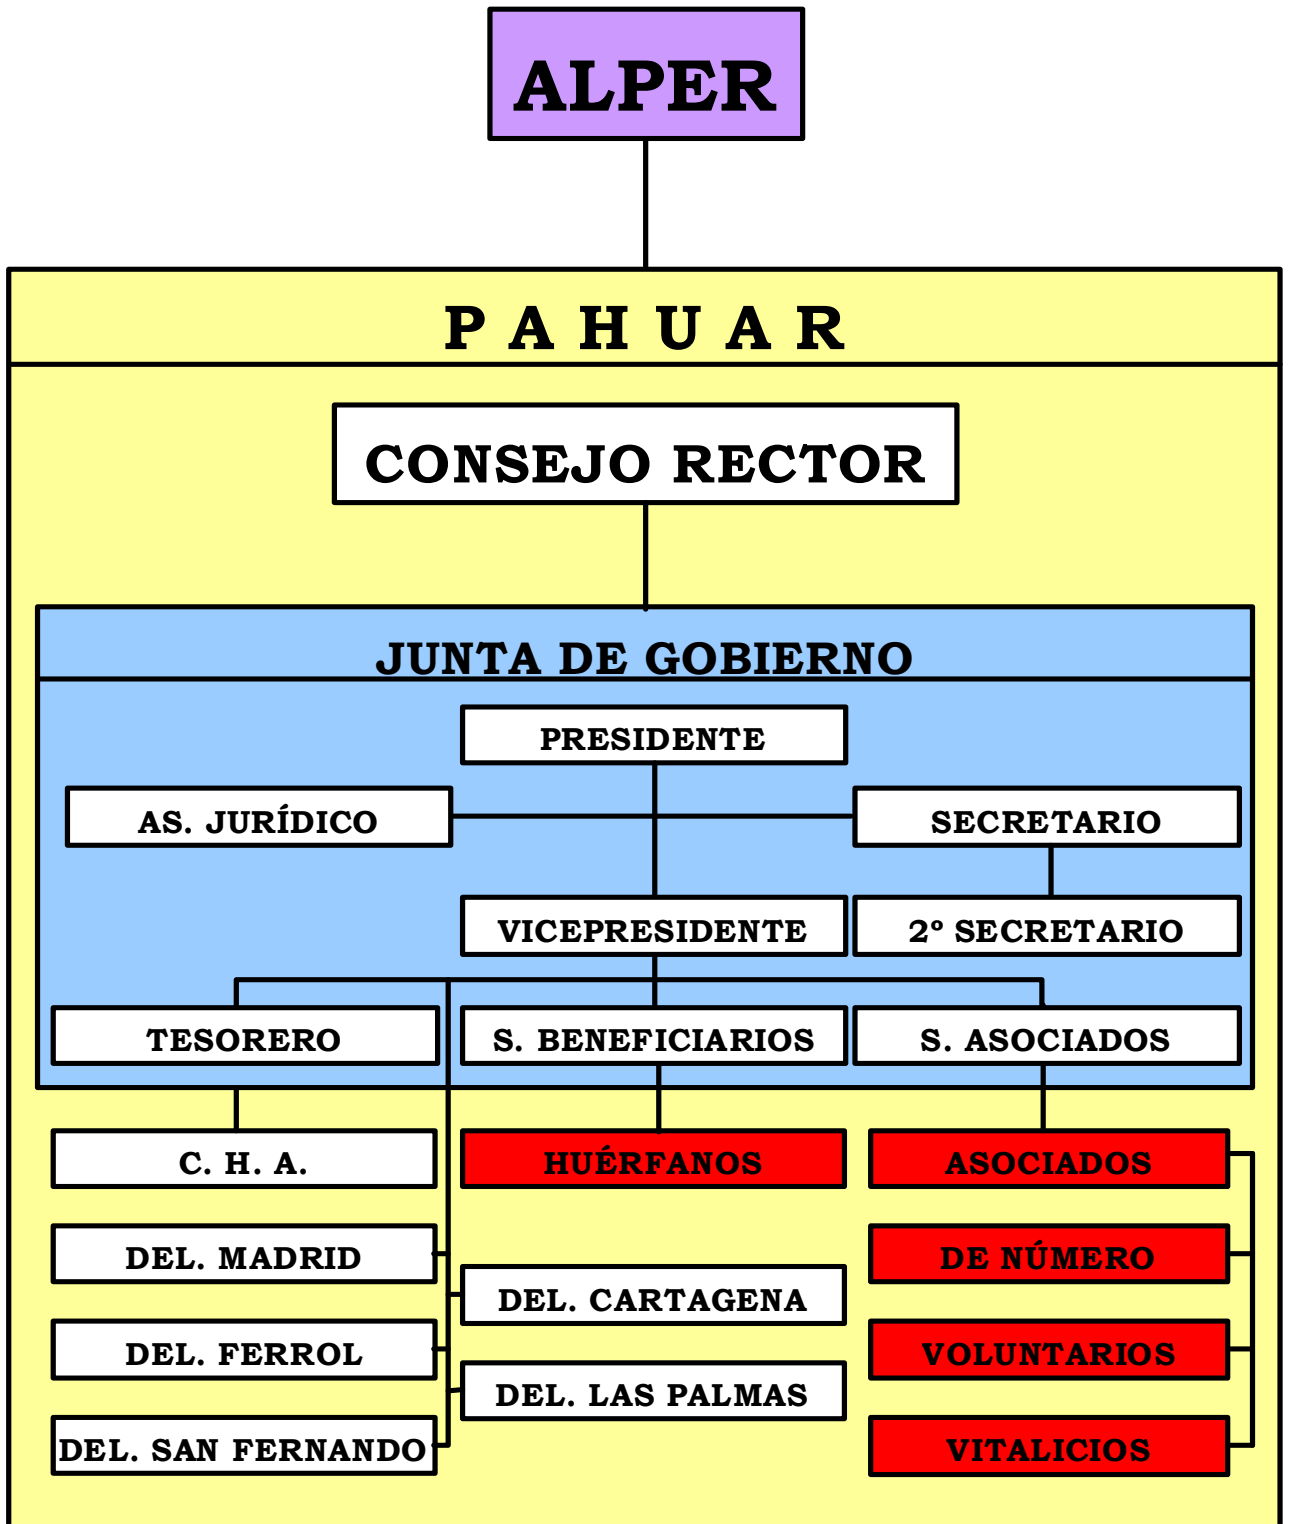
ALPER

P A H U A R

CONSEJO RECTOR

JUNTA DE GOBIERNO

PRESIDENTE

AS. JURÍDICO

SECRETARIO

VICEPRESIDENTE

2º SECRETARIO

TESORERO

S. BENEFICIARIOS

S. ASOCIADOS

C. H. A.

HUÉRFANOS

ASOCIADOS

DEL. MADRID

DE NÚMERO

DEL. CARTAGENA

DEL. FERROL

VOLUNTARIOS

DEL. LAS PALMAS

DEL. SAN FERNANDO

VITALICIOS